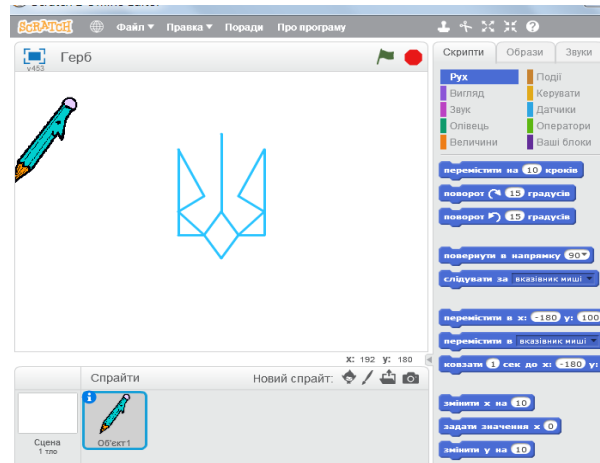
SCRATCH Файл ▾ Правка ▾ Поради Про програму

v453 Герб

Скрипти Образи Звуки

Рух
Вигляд
Звук
Олівець
Величини
Події
Керувати
Датчики
Оператори
Ваші блоки

перемістити на 10 кроків
поворот ↻ 15 градусів
поворот ↺ 15 градусів

повернути в напрямку 90▾
слідувати за вказівник миші ▾

перемістити в x: -180 y: 100
перемістити в вказівник миші ▾
ковзати 1 сек до x: -180 y:

змінити x на 10
задати значення x 0
змінити y на 10

x: 192 y: 180

Спрайти Новий спрайт:

Сцена
1 тло

Об'єкт1